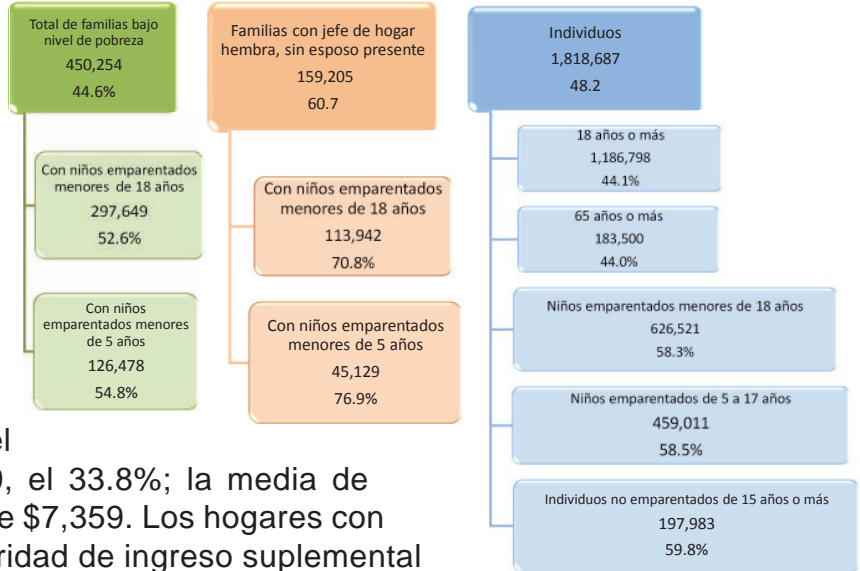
Total de familias bajo nivel de pobreza
450,254
44.6%

Con niños emparentados menores de 18 años
297,649
52.6%

Con niños emparentados menores de 5 años
126,478
54.8%

Familias con jefe de hogar hembra, sin esposo presente
159,205
60.7

Con niños emparentados menores de 18 años
113,942
70.8%

Con niños emparentados menores de 5 años
45,129
76.9%

Individuos
1,818,687
48.2

18 años o más
1,186,798
44.1%

65 años o más
183,500
44.0%

Niños emparentados menores de 18 años
626,521
58.3%

Niños emparentados de 5 a 17 años
459,011
58.5%

Individuos no emparentados de 15 años o más
197,983
59.8%

el
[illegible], el 33.8%; la media de
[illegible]e $7,359. Los hogares con
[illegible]ridad de ingreso suplemental